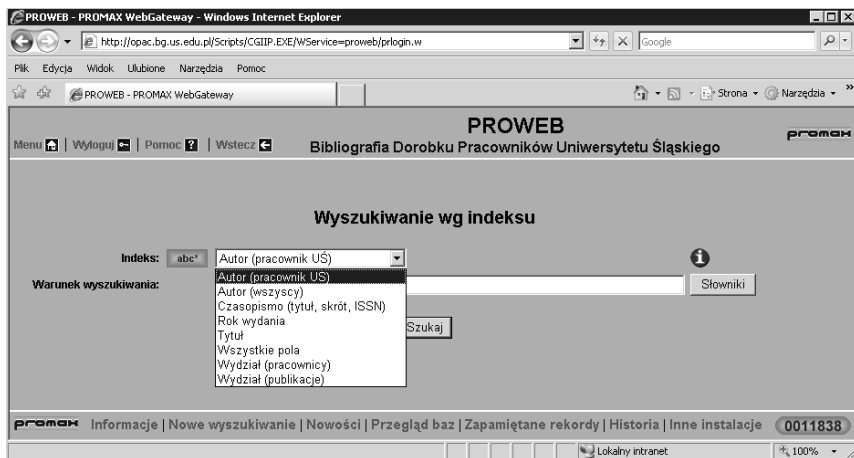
PROWEB - PROMAX WebGateway - Windows Internet Explorer

http://opac.bg.us.edu.pl/Scripts/CGIIP.EXE/WService=proweb/prlogin.w

Google

Plik Edycja Widok Ulubione Narzędzia Pomoc

PROWEB - PROMAX WebGateway

Strona Narzędzia

Menu | Wyloguj | Pomoc | Wstecz

PROWEB
Bibliografia Dorobku Pracowników Uniwersytetu Śląskiego

promax

Wyszukiwanie wg indeksu

Indeks: abc* Autor (pracownik UŚ)

Warunek wyszukiwania:

Autor (pracownik UŚ)
Autor (wszyscy)
Czasopismo (tytuł, skrót, ISSN)
Rok wydania
Tytuł
Wszystkie pola
Wydział (pracownicy)
Wydział (publikacje)

Słowniki

Szukaj

promax Informacje | Nowe wyszukiwanie | Nowości | Przegląd baz | Zapamiętane rekordy | Historia | Inne instalacje 0011838

Lokalny intranet

100%